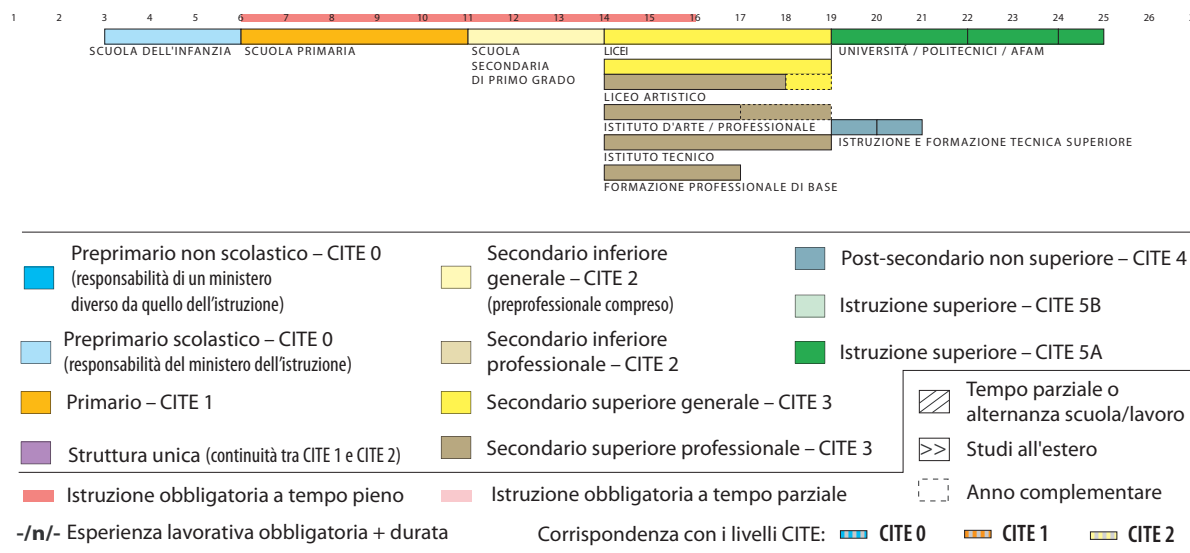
1 2 3 4 5 6 7 8 9 10 11 12 13 14 15 16 17 18 19 20 21 22 23 24 25 26

SCUOLA DELL'INFANZIA
SCUOLA PRIMARIA
SCUOLA SECONDARIA DI PRIMO GRADO
LICEI
UNIVERSITÀ / POLITECNICI / AFAM
LICEO ARTISTICO
ISTITUTO D'ARTE / PROFESSIONALE
ISTRUZIONE E FORMAZIONE TECNICA SUPERIORE
ISTITUTO TECNICO
FORMAZIONE PROFESSIONALE DI BASE

Preprimario non scolastico – CITE 0 (responsabilità di un ministero diverso da quello dell'istruzione)
Secondario inferiore generale – CITE 2 (preprofessionale compreso)
Post-secondario non superiore – CITE 4
Istruzione superiore – CITE 5B
Preprimario scolastico – CITE 0 (responsabilità del ministero dell'istruzione)
Secondario inferiore professionale – CITE 2
Istruzione superiore – CITE 5A
Tempo parziale o alternanza scuola/lavoro
Primario – CITE 1
Secondario superiore generale – CITE 3
Studi all'estero
Struttura unica (continuità tra CITE 1 e CITE 2)
Secondario superiore professionale – CITE 3
Anno complementare
Istruzione obbligatoria a tempo pieno
Istruzione obbligatoria a tempo parziale
-/n/- Esperienza lavorativa obbligatoria + durata
Corrispondenza con i livelli CITE: CITE 0 CITE 1 CITE 2